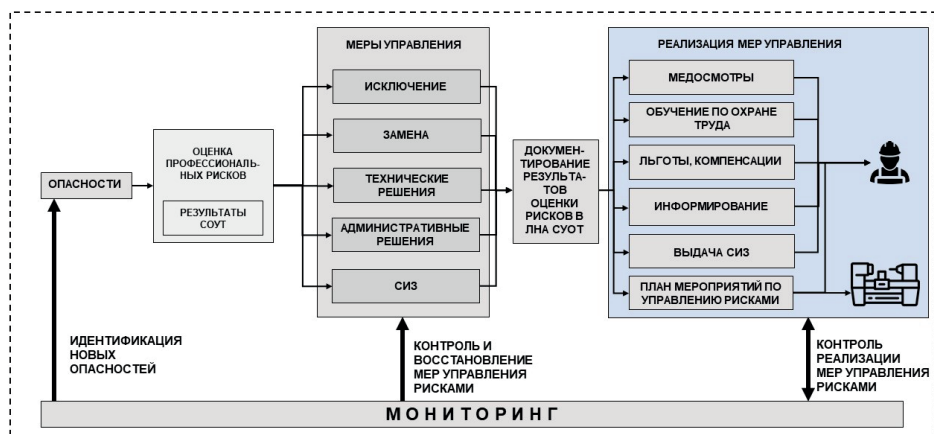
ОПАСНОСТИ

ОЦЕНКА ПРОФЕССИОНАЛЬНЫХ РИСКОВ

РЕЗУЛЬТАТЫ СОУТ

МЕРЫ УПРАВЛЕНИЯ

ИСКЛЮЧЕНИЕ

ЗАМЕНА

ТЕХНИЧЕСКИЕ РЕШЕНИЯ

АДМИНИСТРАТИВНЫЕ РЕШЕНИЯ

СИЗ

ДОКУМЕНТИРОВАНИЕ РЕЗУЛЬТАТОВ ОЦЕНКИ РИСКОВ В ЛНА СУОТ

РЕАЛИЗАЦИЯ МЕР УПРАВЛЕНИЯ

МЕДОСМОТРЫ

ОБУЧЕНИЕ ПО ОХРАНЕ ТРУДА

ЛЬГОТЫ, КОМПЕНСАЦИИ

ИНФОРМИРОВАНИЕ

ВЫДАЧА СИЗ

ПЛАН МЕРОПРИЯТИЙ ПО УПРАВЛЕНИЮ РИСКАМИ

ИДЕНТИФИКАЦИЯ НОВЫХ ОПАСНОСТЕЙ

КОНТРОЛЬ И ВОССТАНОВЛЕНИЕ МЕР УПРАВЛЕНИЯ РИСКАМИ

КОНТРОЛЬ РЕАЛИЗАЦИИ МЕР УПРАВЛЕНИЯ РИСКАМИ

МОНИТОРИНГ